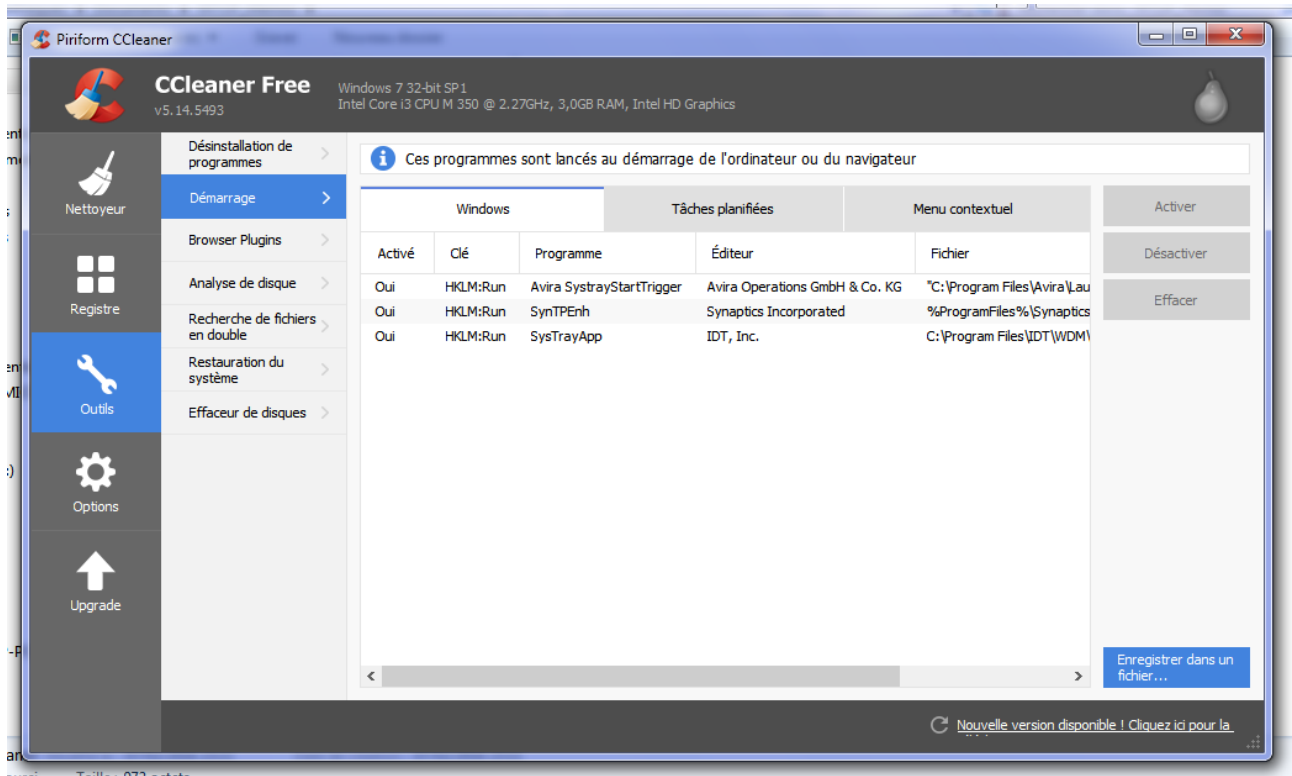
Piriform CCleaner

CCleaner Free
v5.14.5493

Windows 7 32-bit SP1
Intel Core i3 CPU M 350 @ 2.27GHz, 3,0GB RAM, Intel HD Graphics

Nettoyeur

Registre

Outils

Options

Upgrade

Désinstallation de programmes
Démarrage
Browser Plugins
Analyse de disque
Recherche de fichiers en double
Restauration du système
Effaceur de disques

Ces programmes sont lancés au démarrage de l'ordinateur ou du navigateur

Windows | Tâches planifiées | Menu contextuel

| Activé | Clé | Programme | Éditeur | Fichier |
|---|---|---|---|---|
| Oui | HKLM:Run | Avira SystrayStartTrigger | Avira Operations GmbH & Co. KG | "C:\Program Files\Avira\Lau |
| Oui | HKLM:Run | SynTPEnh | Synaptics Incorporated | %ProgramFiles%\Synaptics |
| Oui | HKLM:Run | SysTrayApp | IDT, Inc. | C:\Program Files\IDT\WDM\ |

Activer
Désactiver
Effacer

Enregistrer dans un fichier...

Nouvelle version disponible ! Cliquez ici pour la